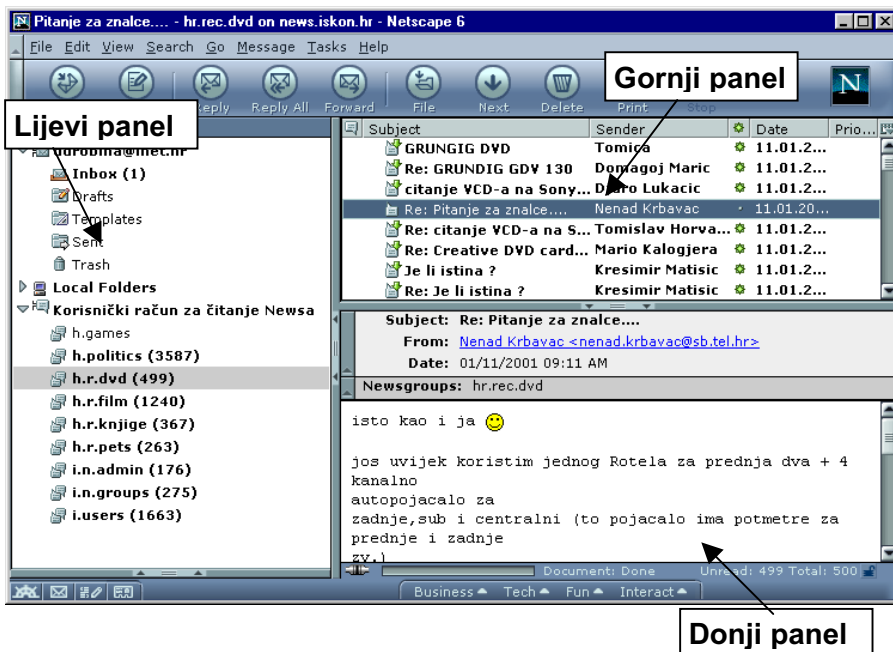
Pitanje za znalce.... - hr.rec.dvd on news.iskon.hr - Netscape 6

File Edit View Search Go Message Tasks Help

Reply Reply All Forward File Next Delete Print Stop

Gornji panel

Lijevi panel

durobina@mec.hr
Inbox (1)
Drafts
Templates
Sent
Trash
Local Folders
Korisnički račun za čitanje Newsa
h.games
h.politics (3587)
h.r.dvd (499)
h.r.film (1240)
h.r.knjige (367)
h.r.pets (263)
i.n.admin (176)
i.n.groups (275)
i.users (1663)

| Subject | Sender | | Date | Prio... |
|---|---|---|---|---|
| GRUNGIG DVD | Tomica | | 11.01.2... | |
| Re: GRUNDIG GDV 130 | Domagoj Maric | | 11.01.2... | |
| citanje VCD-a na Sony... | Dario Lukacic | | 11.01.2... | |
| Re: Pitanje za znalce.... | Nenad Krbavac | | 11.01.20... | |
| Re: citanje VCD-a na S... | Tomislav Horva... | | 11.01.2... | |
| Re: Creative DVD card... | Mario Kalogjera | | 11.01.2... | |
| Je li istina ? | Kresimir Matisic | | 11.01.2... | |
| Re: Je li istina ? | Kresimir Matisic | | 11.01.2... | |

Subject: Re: Pitanje za znalce....
From: Nenad Krbavac <nenad.krbavac@sb.tel.hr>
Date: 01/11/2001 09:11 AM
Newsgroups: hr.rec.dvd

isto kao i ja

jos uvijek koristim jednog Rotela za prednja dva + 4 kanalno
autopojacalo za
zadnje,sub i centralni (to pojacalo ima potmetre za prednje i zadnje
zv.)

Document: Done Unread: 499 Total: 500

Business Tech Fun Interact

Donji panel